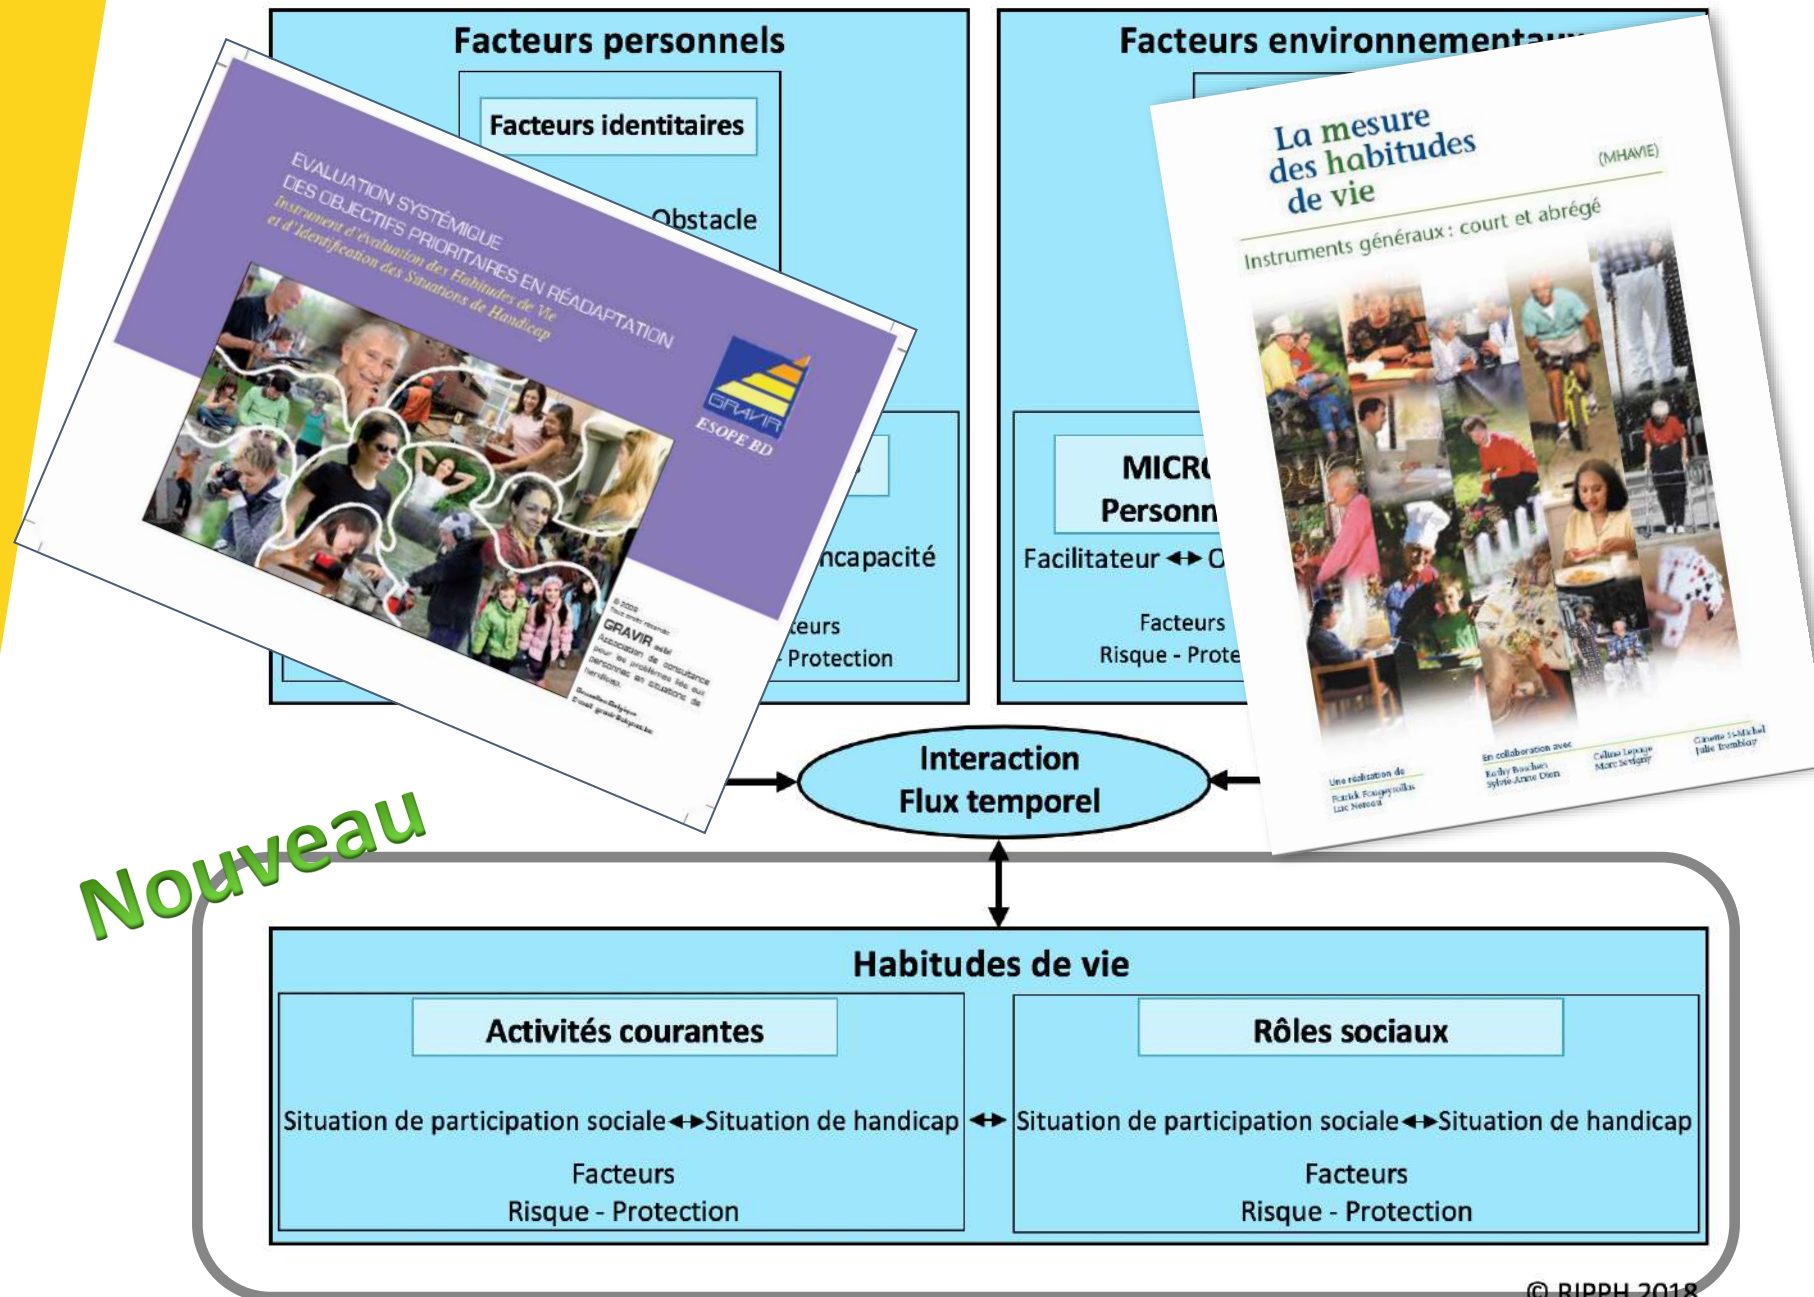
Facteurs personnels

Facteurs identitaires

Obstacle

ncapacité

teurs
- Protection

Facteurs environnement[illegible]

MICR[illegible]
Personn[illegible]

Facilitateur ↔ O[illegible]

Facteurs
Risque - Prote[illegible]

EVALUATION SYSTÉMIQUE
DES OBJECTIFS PRIORITAIRES EN RÉADAPTATION
Instrument d'évaluation des Habitudes de Vie
et d'Identification des Situations de Handicap

GRAVIR
ESOPE BD

© 2009
GRAVIR asbl
Association de consultance pour les problèmes liés aux personnes en situation de handicap
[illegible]

La mesure des habitudes de vie
(MHAVIE)
Instruments généraux : court et abrégé

Une réalisation de
Patrick Fougeyrollas
Luc Noreau

En collaboration avec
Kathy Bouchard
Sylvie-Anne Dion

Célina Lepage
Marc Sévigny

Ginette St-Michel
Julie Tremblay

Interaction
Flux temporel

Nouveau

Habitudes de vie

Activités courantes

Situation de participation sociale ↔ Situation de handicap

Facteurs
Risque - Protection

↔

Rôles sociaux

Situation de participation sociale ↔ Situation de handicap

Facteurs
Risque - Protection

© RIPPH 2018